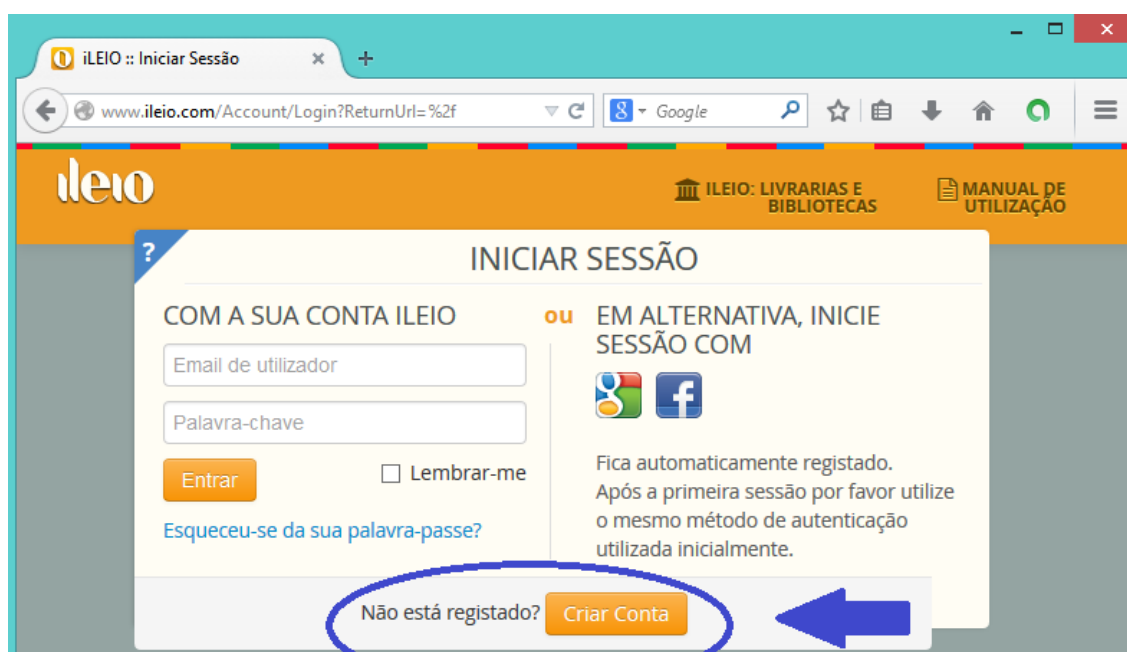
iLEIO :: Iniciar Sessão

www.ileio.com/Account/Login?ReturnUrl=%2f

Google

ileio

ILEIO: LIVRARIAS E BIBLIOTECAS

MANUAL DE UTILIZAÇÃO

?

INICIAR SESSÃO

COM A SUA CONTA ILEIO

Email de utilizador

Palavra-chave

Entrar

Lembrar-me

Esqueceu-se da sua palavra-passe?

ou

EM ALTERNATIVA, INICIE SESSÃO COM

Fica automaticamente registado. Após a primeira sessão por favor utilize o mesmo método de autenticação utilizada inicialmente.

Não está registado? Criar Conta